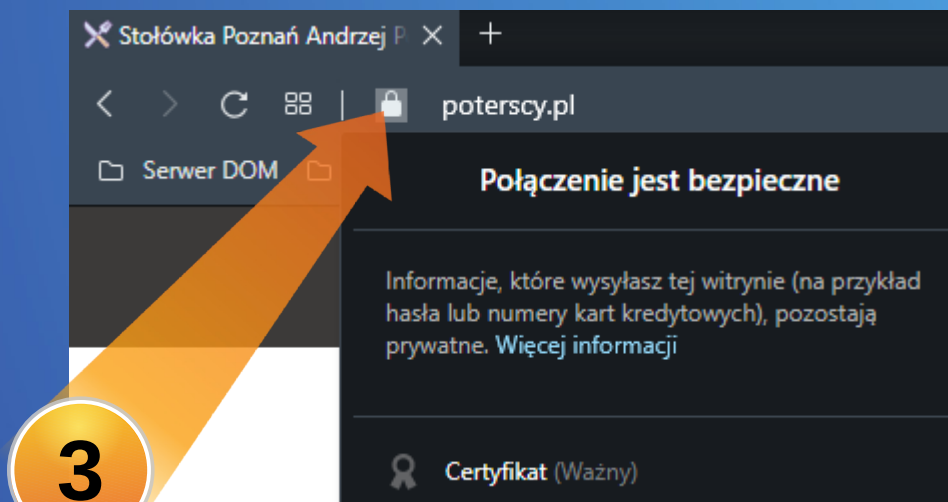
Stołówka Poznań Andrzej P

poterscy.pl

Serwer DOM

Połączenie jest bezpieczne

Informacje, które wysyłasz tej witrynie (na przykład hasła lub numery kart kredytowych), pozostają prywatne. Więcej informacji

Certyfikat (Ważny)

3